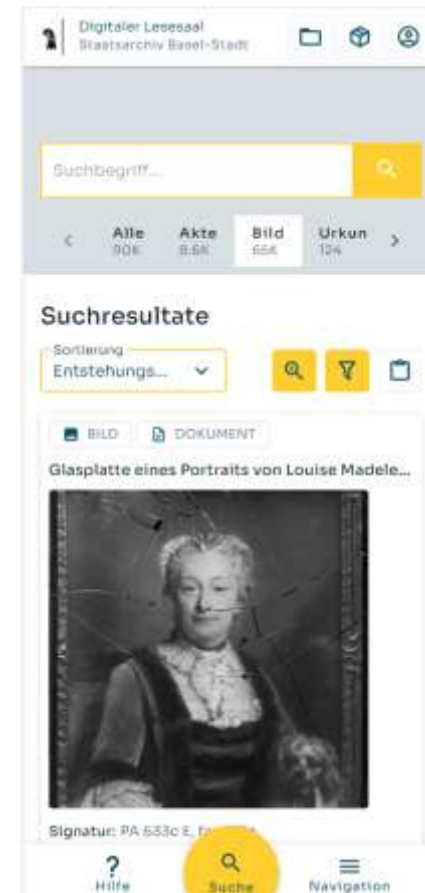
Digitaler Lesesaal
Staatsarchiv Basel-Stadt

Suchbegriff...

Alle 90K
Akte 8.6K
Bild 65K
Urkun 12K

Suchresultate

Sortierung
Entstehungs...

BILD
DOKUMENT

Glasplatte eines Portraits von Louise Madele...

Signatur: PA 633c E, fa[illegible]

Hilfe
Suche
Navigation